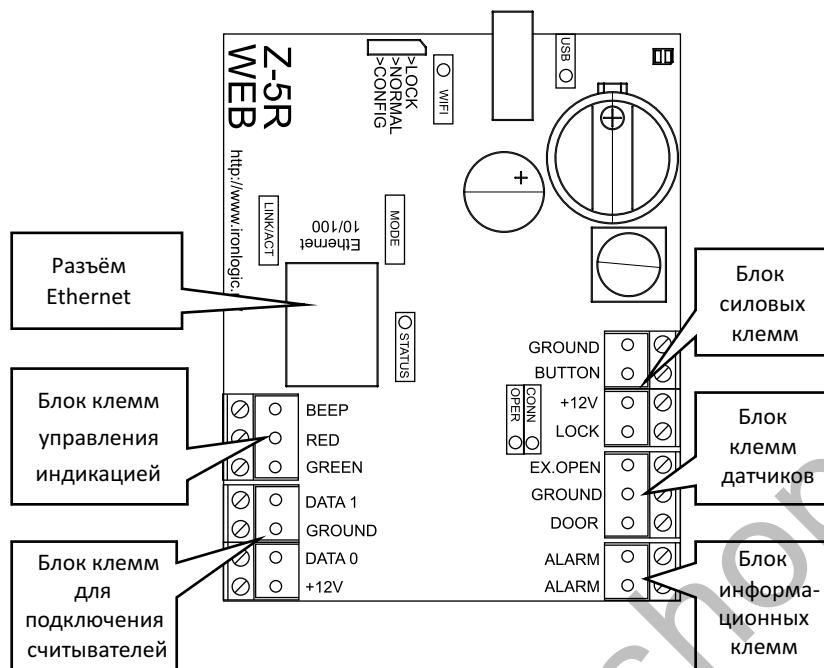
Z-5R WEB

>LOCK
>NORMAL
>CONFIG

WIFI

USB

http://www.ironlogic.

LINK/ACT

Ethernet 10/100

MODE

STATUS

Разъём Ethernet

Блок силовых клемм

GROUND
BUTTON
+12V
LOCK

CONN
OPER

Блок клемм управления индикацией

BEEP
RED
GREEN

Блок клемм датчиков

EX.OPEN
GROUND
DOOR

DATA 1
GROUND
DATA 0
+12V

Блок клемм для подключения считывателей

ALARM
ALARM

Блок информационных клемм